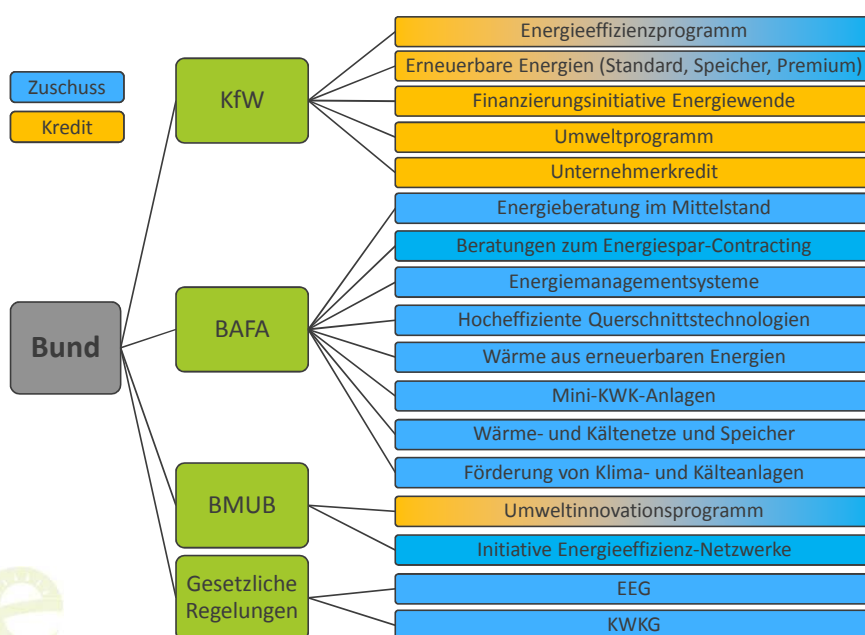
Zuschuss
Kredit

Bund

KfW
BAFA
BMUB
Gesetzliche Regelungen

Energieeffizienzprogramm
Erneuerbare Energien (Standard, Speicher, Premium)
Finanzierungsinitiative Energiewende
Umweltprogramm
Unternehmerkredit
Energieberatung im Mittelstand
Beratungen zum Energiespar-Contracting
Energiemanagementsysteme
Hocheffiziente Querschnittstechnologien
Wärme aus erneuerbaren Energien
Mini-KWK-Anlagen
Wärme- und Kältenetze und Speicher
Förderung von Klima- und Kälteanlagen
Umweltinnovationsprogramm
Initiative Energieeffizienz-Netzwerke
EEG
KWKG